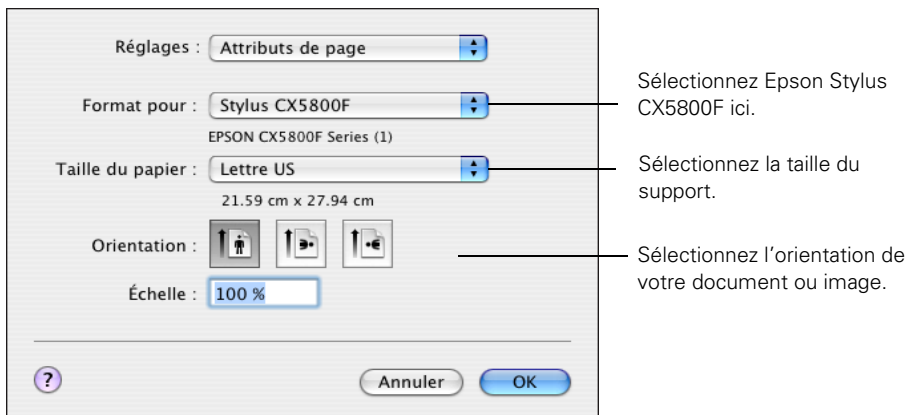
Réglages : Attributs de page

Format pour : Stylus CX5800F

EPSON CX5800F Series (1)

Taille du papier : Lettre US

21.59 cm x 27.94 cm

Orientation :

Échelle : 100 %

?

Annuler

OK

Sélectionnez Epson Stylus CX5800F ici.

Sélectionnez la taille du support.

Sélectionnez l'orientation de votre document ou image.